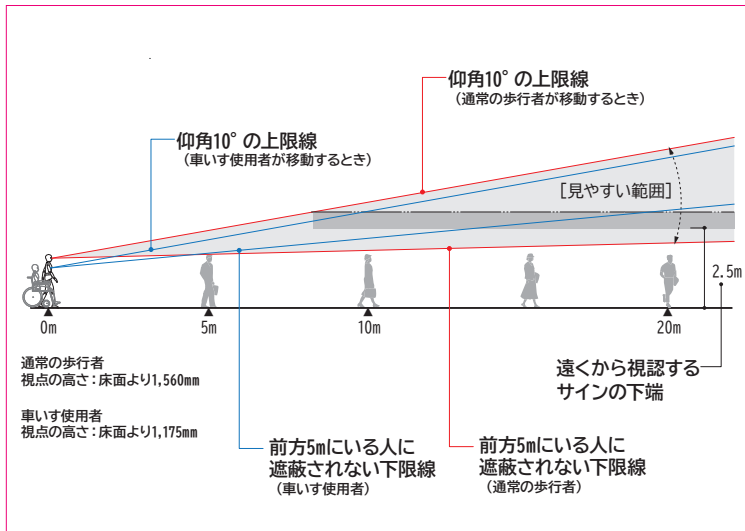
仰角10° の上限線
（通常の歩行者が移動するとき）

仰角10° の上限線
（車いす使用者が移動するとき）

［見やすい範囲］

2.5m

0m
5m
10m
20m

通常の歩行者
視点の高さ：床面より1,560mm

車いす使用者
視点の高さ：床面より1,175mm

遠くから視認する
サインの下端

前方5mにいる人に
遮蔽されない下限線
（車いす使用者）

前方5mにいる人に
遮蔽されない下限線
（通常の歩行者）